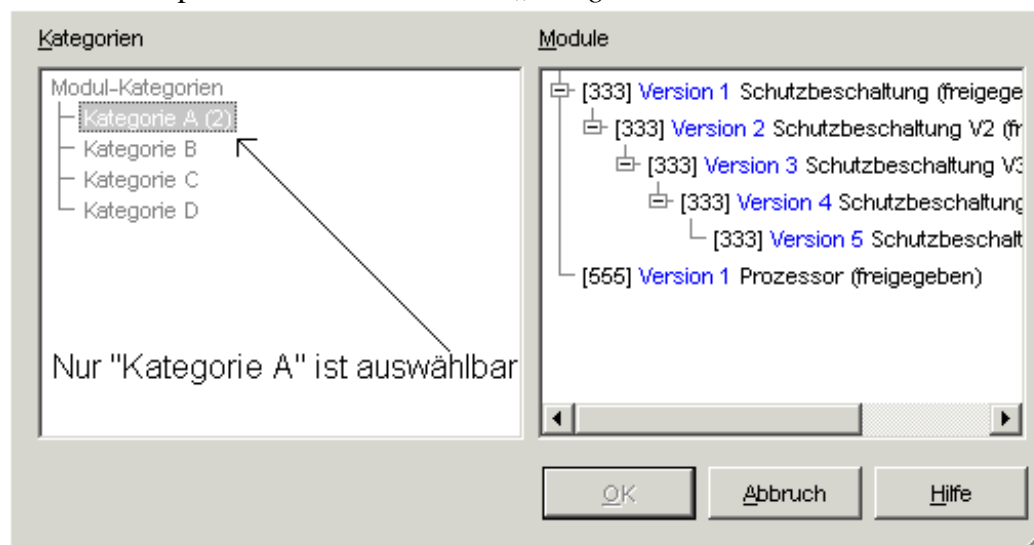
Kategorien

Modul-Kategorien
Kategorie A (2)
Kategorie B
Kategorie C
Kategorie D

Nur "Kategorie A" ist auswählbar

Module

[333] Version 1 Schutzbeschaltung (freigege
[333] Version 2 Schutzbeschaltung V2 (fr
[333] Version 3 Schutzbeschaltung V3
[333] Version 4 Schutzbeschaltung
[333] Version 5 Schutzbeschalt
[555] Version 1 Prozessor (freigegeben)

OK
Abbruch
Hilfe